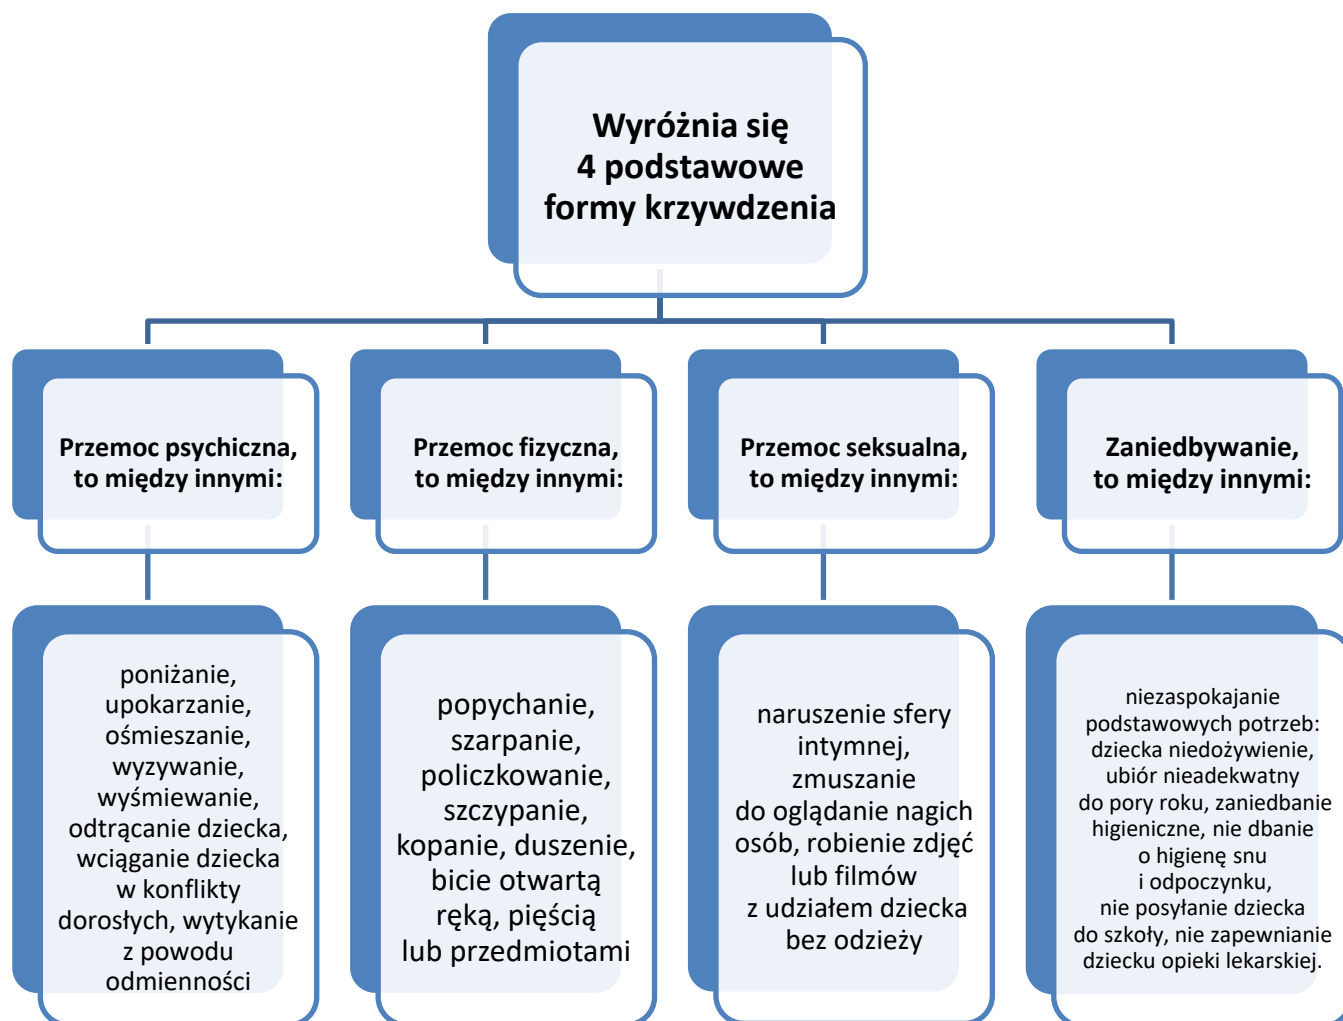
Wyróżnia się
4 podstawowe
formy krzywdzenia

Przemoc psychiczna, to między innymi:

poniżanie, upokarzanie, ośmieszanie, wyzywanie, wyśmiewanie, odtrącanie dziecka, wciąganie dziecka w konflikty dorosłych, wytykanie z powodu odmienności

Przemoc fizyczna, to między innymi:

popychanie, szarpanie, policzkowanie, szczypanie, kopanie, duszenie, bicie otwartą ręką, pięścią lub przedmiotami

Przemoc seksualna, to między innymi:

naruszenie sfery intymnej, zmuszanie do oglądanie nagich osób, robienie zdjęć lub filmów z udziałem dziecka bez odzieży

Zaniedbywanie, to między innymi:

niezaspokajanie podstawowych potrzeb: dziecka niedożywienie, ubiór nieadekwatny do pory roku, zaniedbanie higieniczne, nie dbanie o higienę snu i odpoczynku, nie posyłanie dziecka do szkoły, nie zapewnianie dziecku opieki lekarskiej.